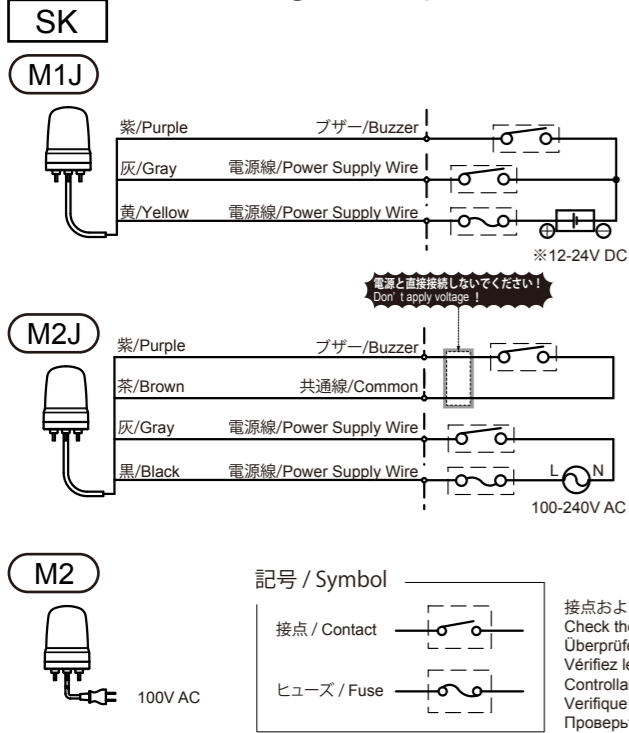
SK

M1J

紫/Purple ブザー/Buzzer

灰/Gray 電源線/Power Supply Wire

黄/Yellow 電源線/Power Supply Wire

※12-24V DC

電源と直接接続しないでください！
Don' t apply voltage ！

M2J

紫/Purple ブザー/Buzzer

茶/Brown 共通線/Common

灰/Gray 電源線/Power Supply Wire

黒/Black 電源線/Power Supply Wire

L N

100-240V AC

M2

100V AC

記号 / Symbol

接点 / Contact

ヒューズ / Fuse

接点およ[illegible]
Check th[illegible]
Überprüf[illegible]
Vérifiez l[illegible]
Controlla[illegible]
Verifique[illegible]
Проверь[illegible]